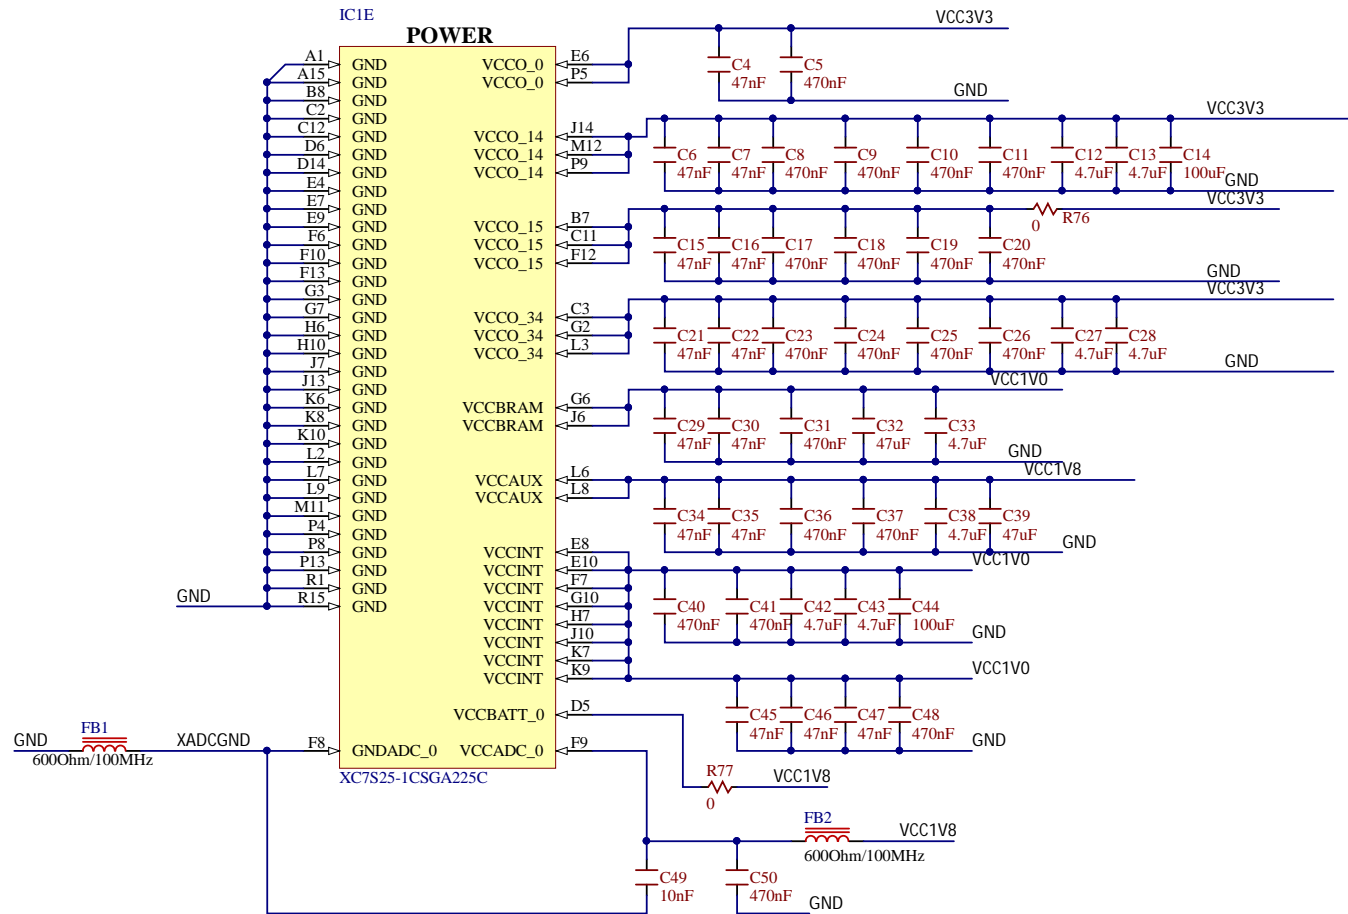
IC1E
POWER

A1 GND
A15 GND
B8 GND
C2 GND
C12 GND
D6 GND
D14 GND
E4 GND
E7 GND
E9 GND
F6 GND
F10 GND
F13 GND
G3 GND
G7 GND
H6 GND
H10 GND
J7 GND
J13 GND
K6 GND
K8 GND
K10 GND
L2 GND
L7 GND
L9 GND
M11 GND
P4 GND
P8 GND
P13 GND
R1 GND
R15 GND
GND

VCCO_0 E6
VCCO_0 P5
VCCO_14 J14
VCCO_14 M12
VCCO_14 P9
VCCO_15 B7
VCCO_15 C11
VCCO_15 F12
VCCO_34 C3
VCCO_34 G2
VCCO_34 L3
VCCBRAM G6
VCCBRAM J6
VCCAUX L6
VCCAUX L8
VCCINT E8
VCCINT E10
VCCINT F7
VCCINT G10
VCCINT H7
VCCINT J10
VCCINT K7
VCCINT K9
VCCBATT_0 D5
F8 GNDADC_0
VCCADC_0 F9
XC7S25-1CSGA225C

VCC3V3
C4 47nF
C5 470nF
GND

VCC3V3
C6 47nF
C7 47nF
C8 470nF
C9 470nF
C10 470nF
C11 470nF
C12 4.7uF
C13 4.7uF
C14 100uF
GND

VCC3V3
R76 0
C15 47nF
C16 47nF
C17 470nF
C18 470nF
C19 470nF
C20 470nF
GND

VCC3V3
C21 47nF
C22 47nF
C23 470nF
C24 470nF
C25 470nF
C26 470nF
C27 4.7uF
C28 4.7uF
GND

VCC1V0
C29 47nF
C30 47nF
C31 470nF
C32 47uF
C33 4.7uF
GND

VCC1V8
C34 47nF
C35 47nF
C36 470nF
C37 470nF
C38 4.7uF
C39 47uF
GND

VCC1V0
C40 470nF
C41 470nF
C42 4.7uF
C43 4.7uF
C44 100uF
GND

VCC1V0
C45 47nF
C46 47nF
C47 47nF
C48 470nF
GND

GND
FB1
600Ohm/100MHz
XADCGND

R77 0
VCC1V8

FB2
600Ohm/100MHz
VCC1V8

C49 10nF
C50 470nF
GND